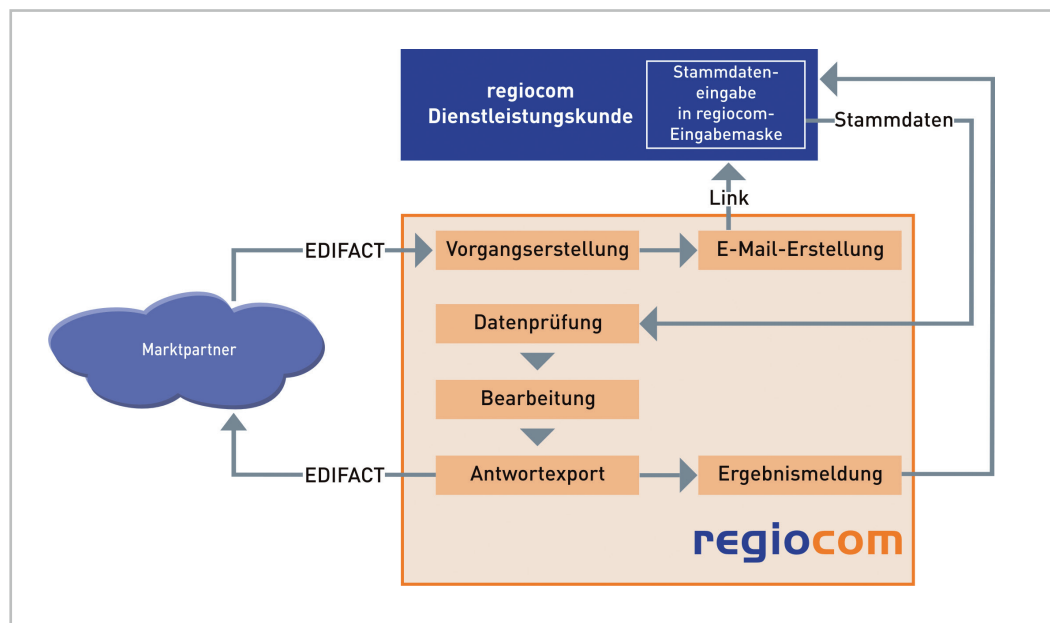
regiocom Dienstleistungskunde

Stammdateneingabe in regiocom-Eingabemaske

Stammdaten

Link

EDIFACT

Vorgangserstellung

E-Mail-Erstellung

Marktpartner

Datenprüfung

Bearbeitung

EDIFACT

Antwortexport

Ergebnismeldung

regiocom